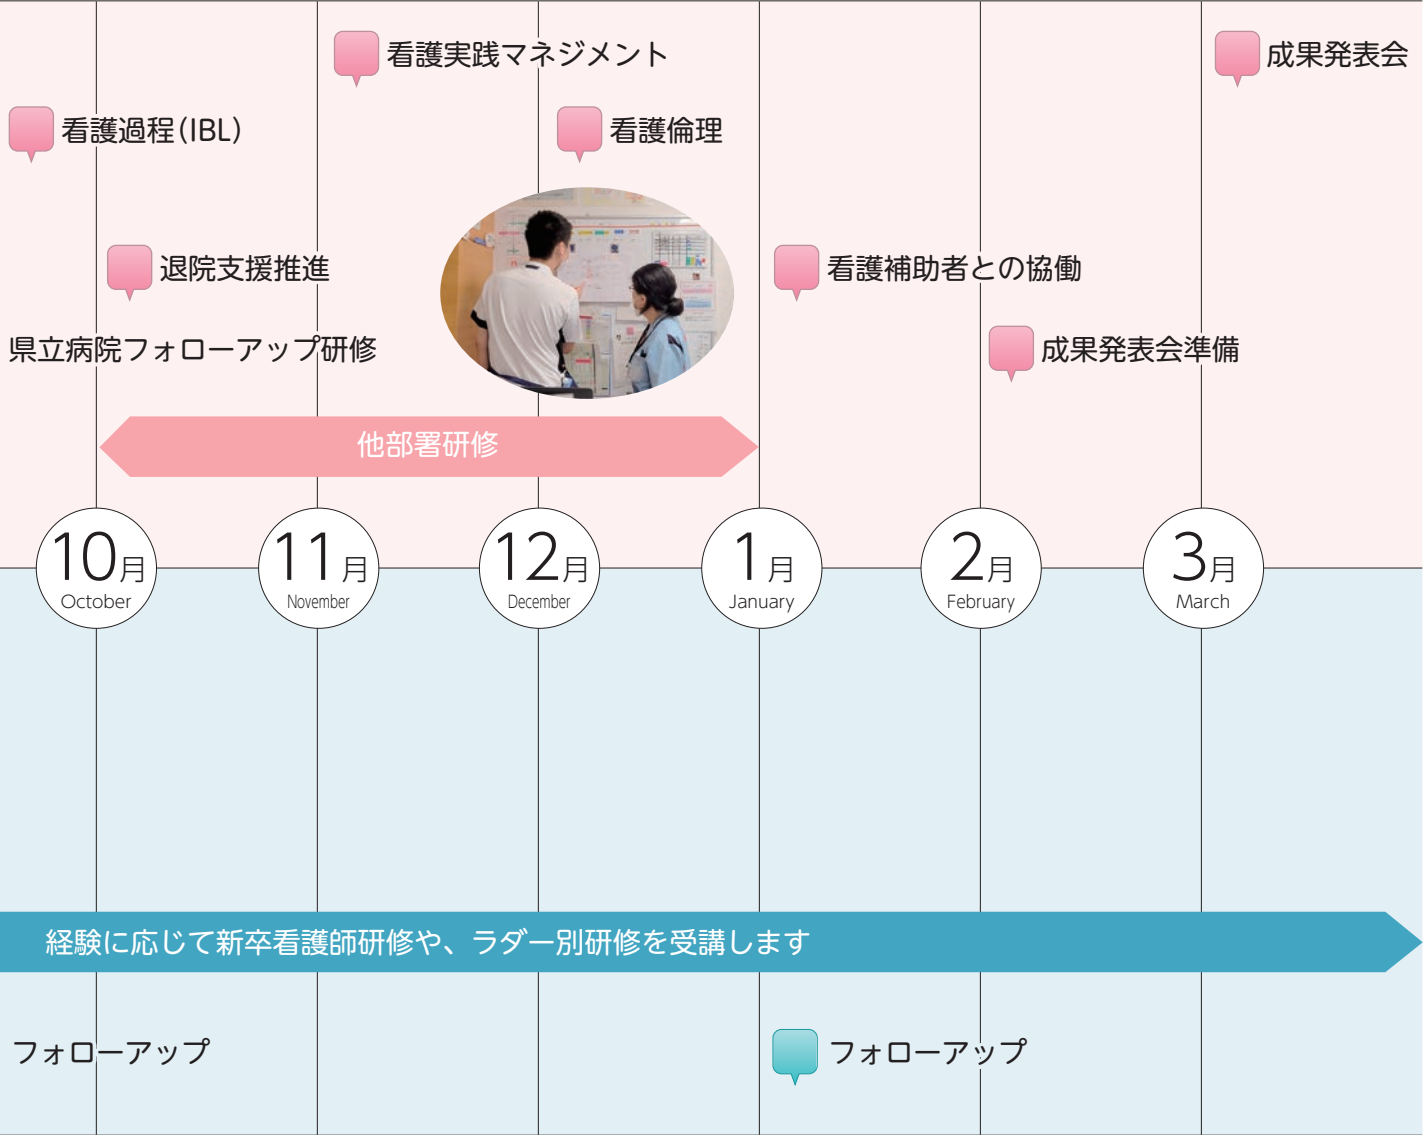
看護実践マネジメント

成果発表会

看護過程(IBL)

看護倫理

退院支援推進

看護補助者との協働

県立病院フォローアップ研修

成果発表会準備

他部署研修

10月 October

11月 November

12月 December

1月 January

2月 February

3月 March

経験に応じて新卒看護師研修や、ラダー別研修を受講します

フォローアップ

フォローアップ